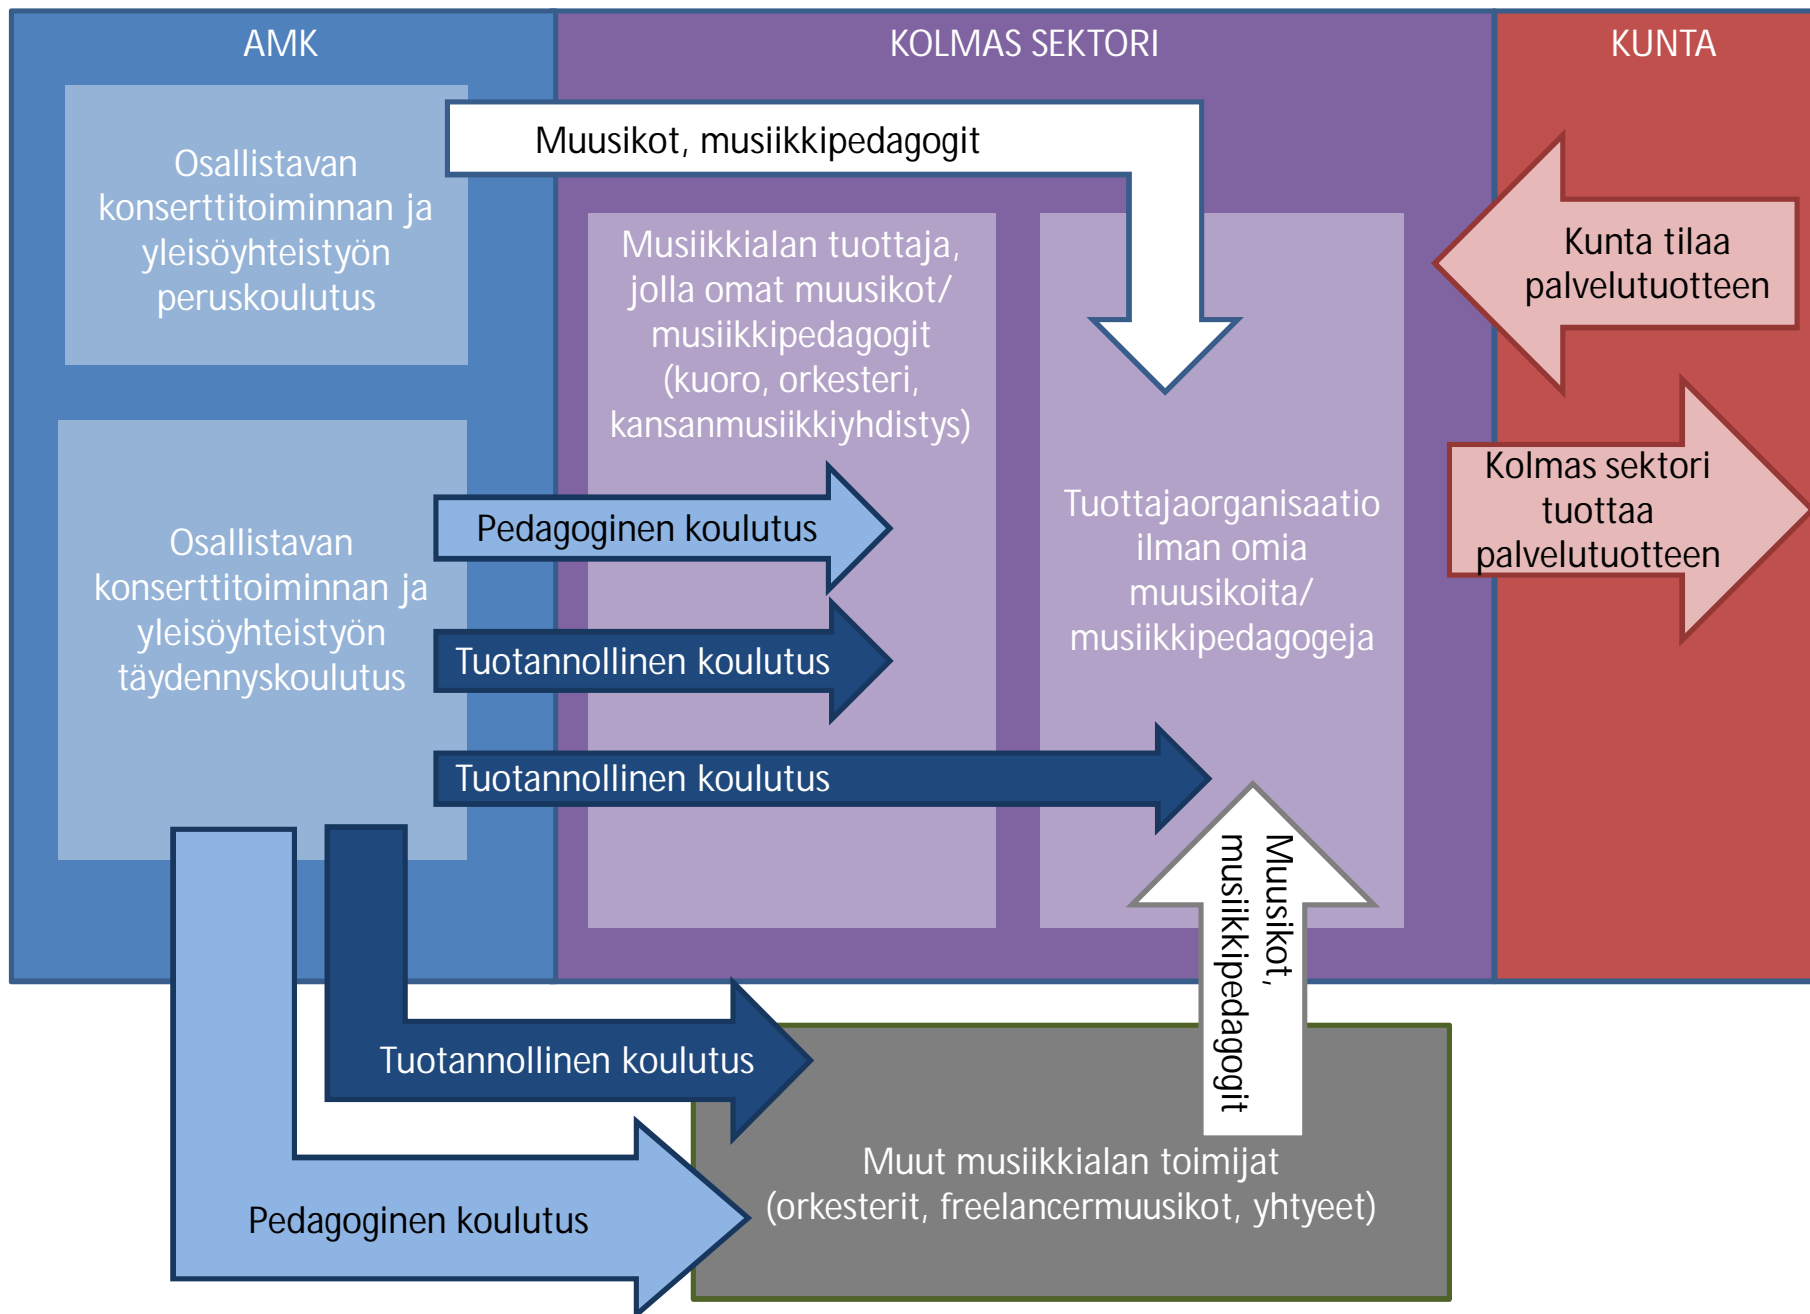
AMK

KOLMAS SEKTORI

KUNTA

Osallistavan konserttitoiminnan ja yleisöyhteistyön peruskoulutus

Muusikot, musiikkipedagogit

Musiikkialan tuottaja, jolla omat muusikot/ musiikkipedagogit (kuoro, orkesteri, kansanmusiikkiyhdistys)

Kunta tilaa palvelutuotteen

Kolmas sektori tuottaa palvelutuotteen

Tuottajaorganisaatio ilman omia muusikoita/ musiikkipedagogeja

Osallistavan konserttitoiminnan ja yleisöyhteistyön täydennyskoulutus

Pedagoginen koulutus

Tuotannollinen koulutus

Tuotannollinen koulutus

Muusikot, musiikkipedagogit

Tuotannollinen koulutus

Pedagoginen koulutus

Muut musiikkialan toimijat (orkesterit, freelancermuusikot, yhtyeet)